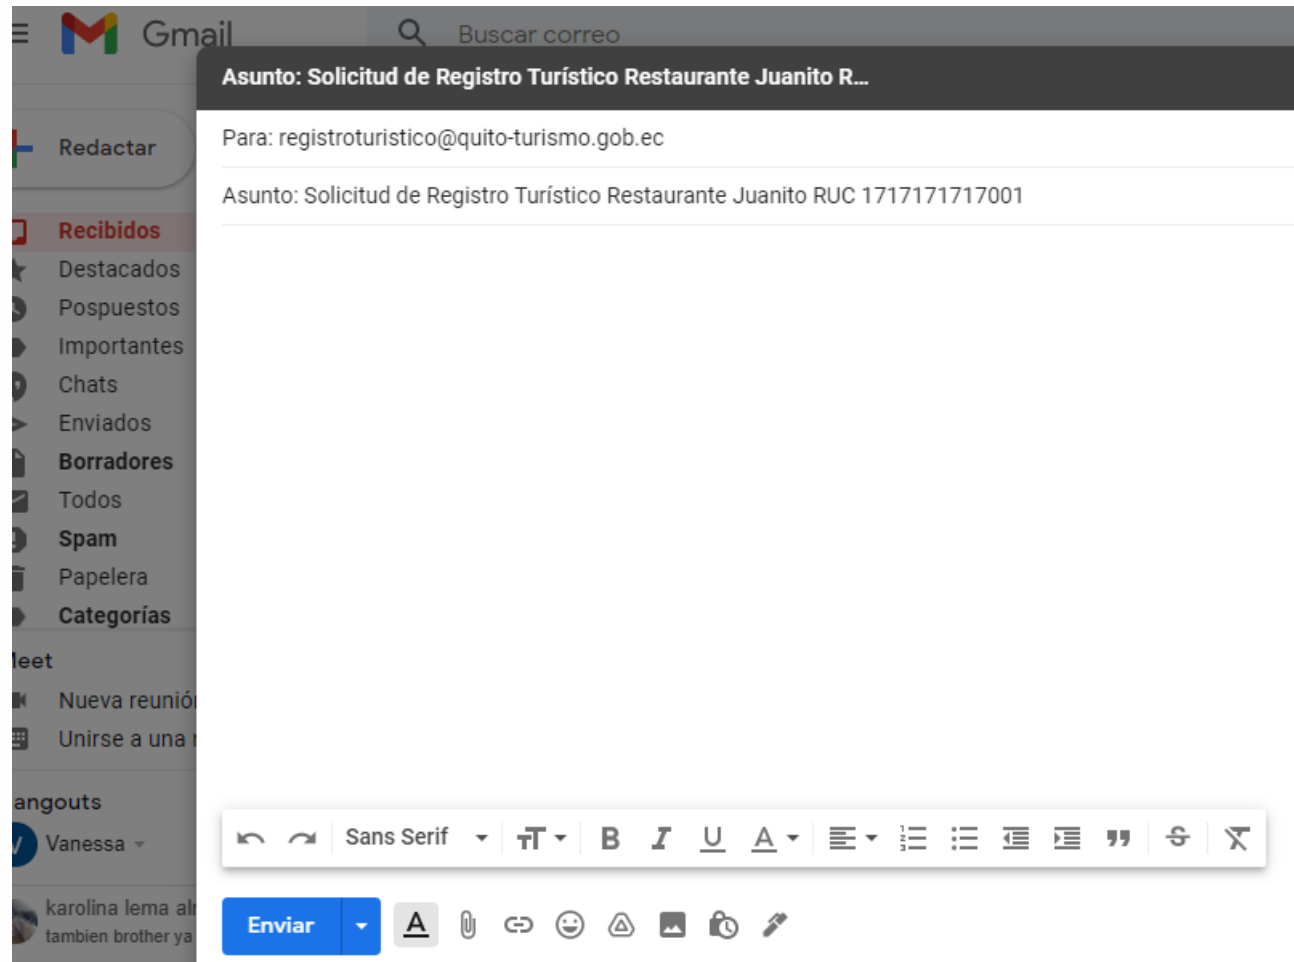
Gmail

Buscar correo

Redactar

Recibidos
Destacados
Pospuestos
Importantes
Chats
Enviados
Borradores
Todos
Spam
Papelera
Categorías

leet
Nueva reunió
Unirse a una

angouts
Vanessa

karolina lema al
tambien brother ya

Asunto: Solicitud de Registro Turístico Restaurante Juanito R...

Para: registroturistico@quito-turismo.gob.ec

Asunto: Solicitud de Registro Turístico Restaurante Juanito RUC 1717171717001

Sans Serif

Enviar